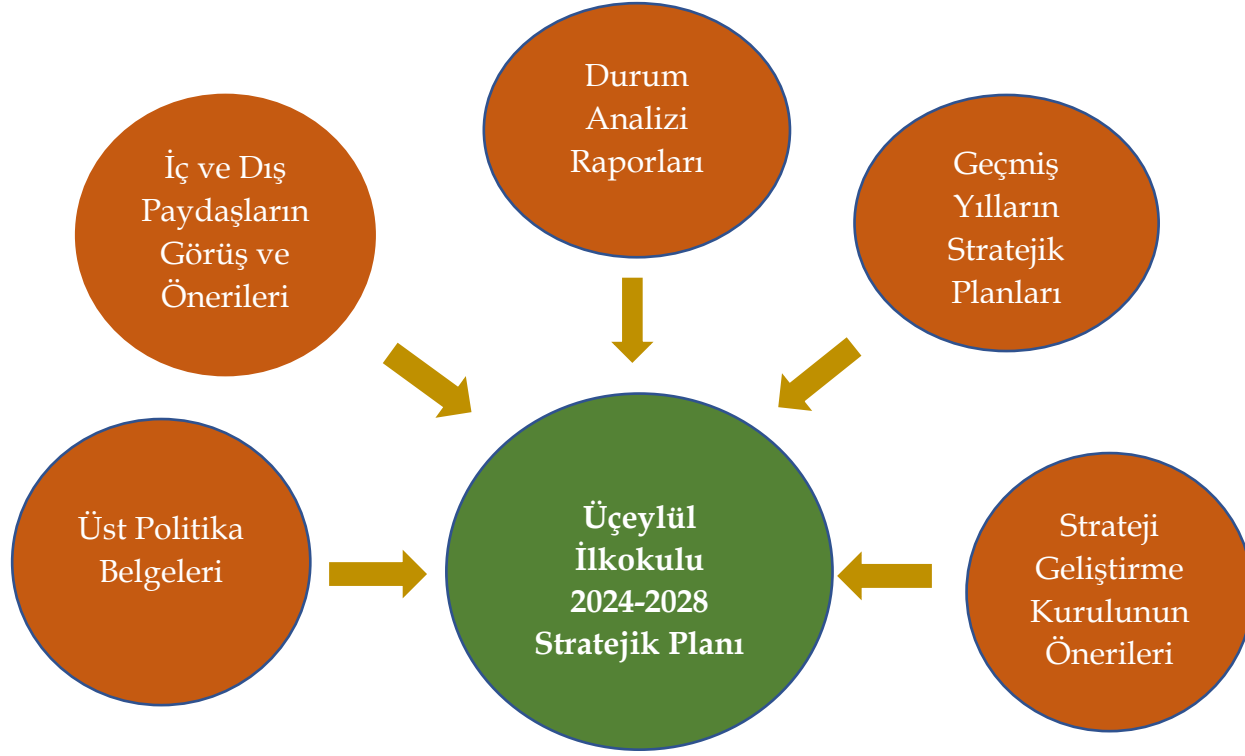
Durum Analizi Raporları

İç ve Dış Paydaşların Görüş ve Önerileri

Geçmiş Yılların Stratejik Planları

Üst Politika Belgeleri

Üçeylül İlkokulu 2024-2028 Stratejik Planı

Strateji Geliştirme Kurulunun Önerileri